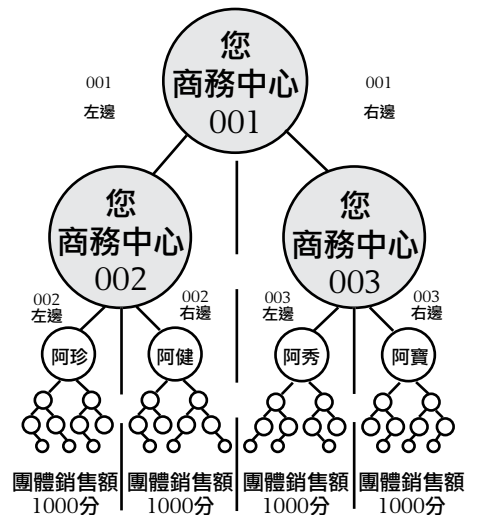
您
商務中心
001

001
左邊

001
右邊

您
商務中心
002

您
商務中心
003

002
左邊

002
右邊

003
左邊

003
右邊

阿珍

阿健

阿秀

阿寶

團體銷售額
1000分

團體銷售額
1000分

團體銷售額
1000分

團體銷售額
1000分